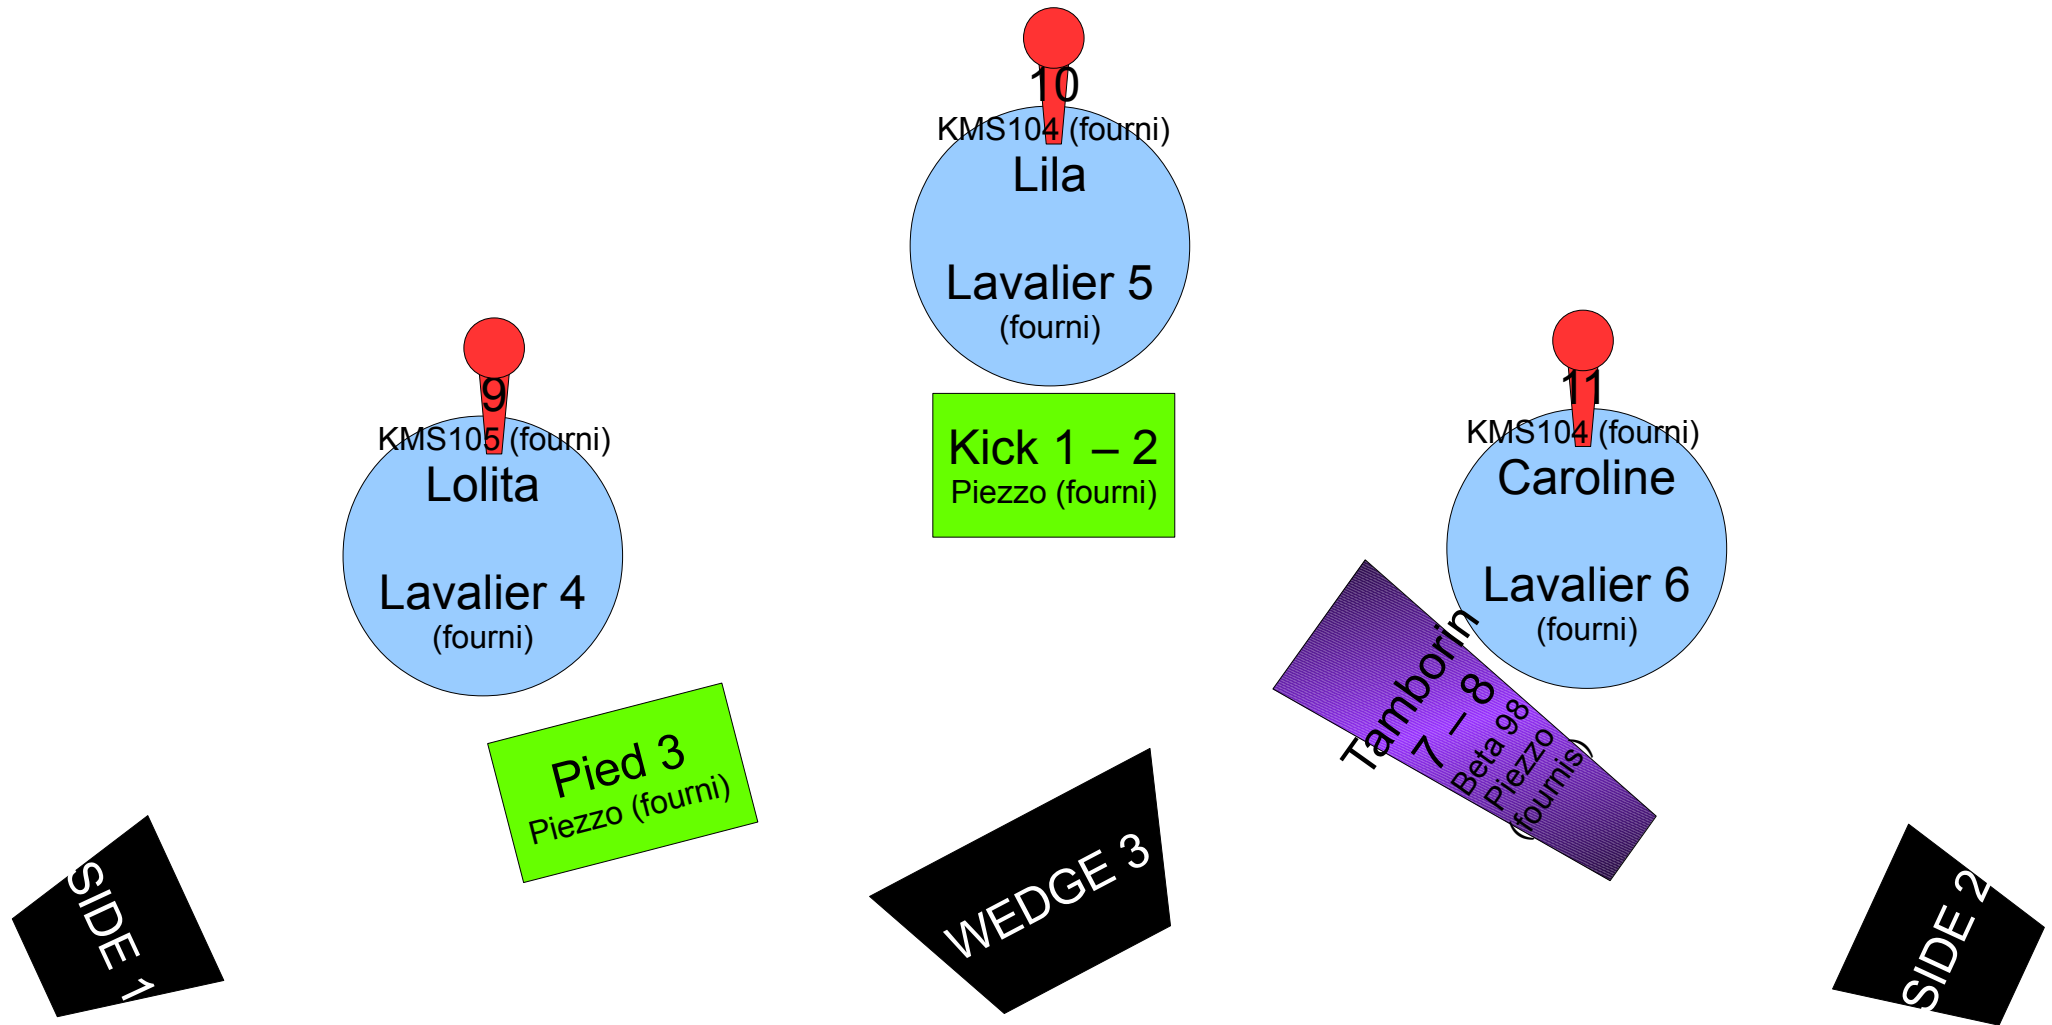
10
KMS104 (fourni)
Lila

Lavalier 5
(fourni)

9
KMS105 (fourni)
Lolita

Lavalier 4
(fourni)

11
KMS104 (fourni)
Caroline

Lavalier 6
(fourni)

Kick 1 – 2
Piezzo (fourni)

Pied 3
Piezzo (fourni)

Tamborin
7 – 8
Beta 98
Piezzo
fournis

SIDE 1

WEDGE 3

SIDE 2